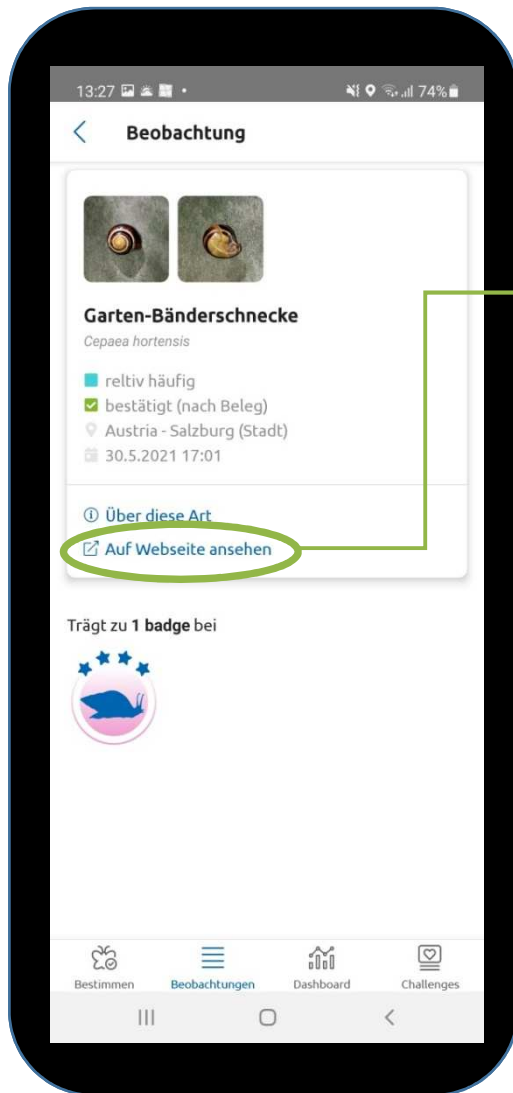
13:27 74%

Beobachtung

Garten-Bänderschnecke
Cepaea hortensis

reltiv häufig
bestätigt (nach Beleg)
Austria - Salzburg (Stadt)
30.5.2021 17:01

Über diese Art
Auf Webseite ansehen

Trägt zu **1 badge** bei

Bestimmen Beobachtungen Dashboard Challenges